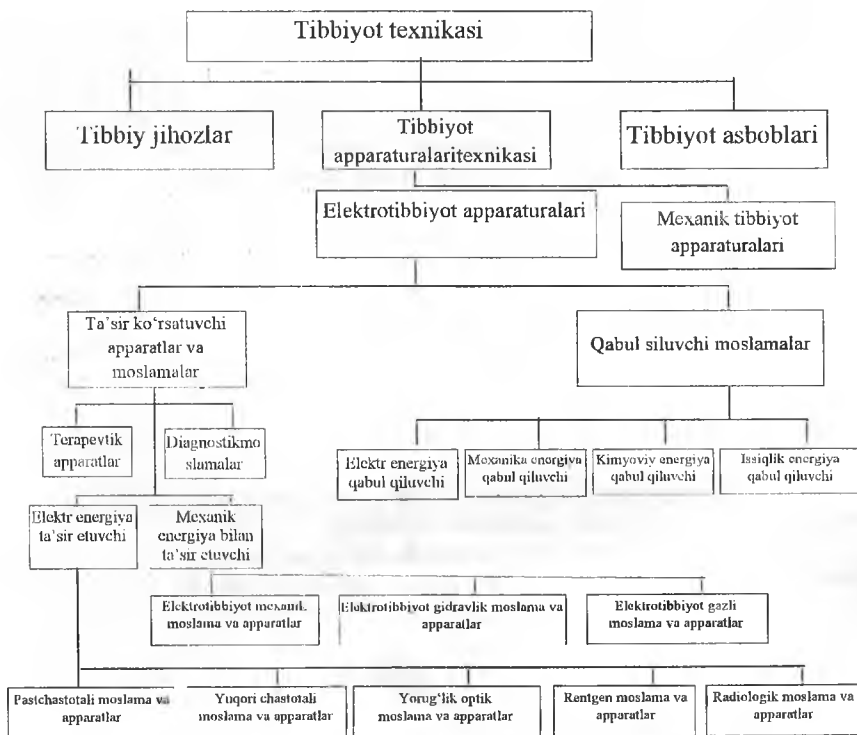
Tibbiyot texnikasi

Tibbiy jihozlar

Tibbiyot apparaturalaritexnikasi

Tibbiyot asboblari

Elektrotibbiyot apparaturalari

Mexanik tibbiyot apparaturalari

Ta'sir ko'rsatuvchi apparatlar va moslamalar

Qabul siluvchi moslamalar

Terapevtik apparatlar

Diagnostikmo slamalar

Elektr energiya qabul qiluvchi

Mexanika energiya qabul qiluvchi

Kimyoviy energiya qabul qiluvchi

Issiqlik energiya qabul qiluvchi

Elektr energiya ta'sir etuvchi

Mexanik energiya bilan ta'sir etuvchi

Elektrotibbiyot mexanik moslama va apparatlar

Elektrotibbiyot gidravlik moslama va apparatlar

Elektrotibbiyot gazli moslama va apparatlar

Pastchastotali moslama va apparatlar

Yuqori chastotali moslama va apparatlar

Yorug'lik optik moslama va apparatlar

Rentgen moslama va apparatlar

Radiologik moslama va apparatlar